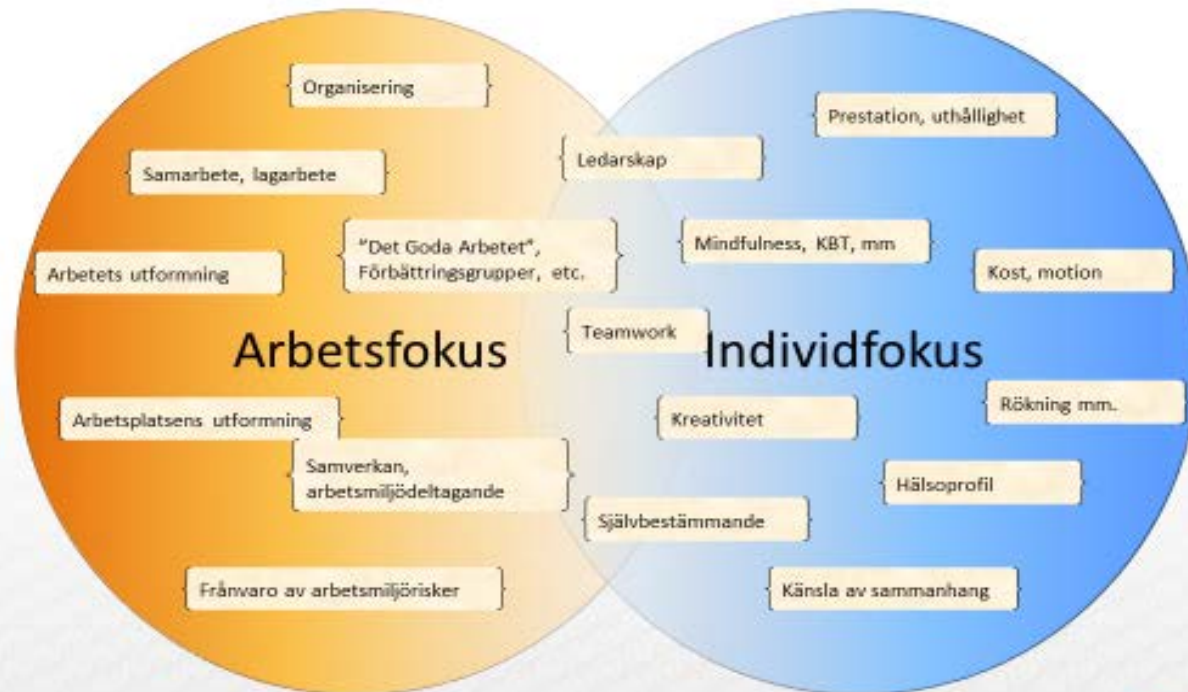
Organisering

Prestation, uthållighet

Samarbete, lagarbete

Ledarskap

"Det Goda Arbetet", Förbättringsgrupper, etc.

Mindfulness, KBT, mm

Arbetets utformning

Kost, motion

Teamwork

Arbetsfokus

Individfokus

Rökning mm.

Arbetsplatsens utformning

Kreativitet

Samverkan, arbetsmiljödeltagande

Hälsoprofil

Självbestämmande

Frånvaro av arbetsmiljörisker

Känsla av sammanhang